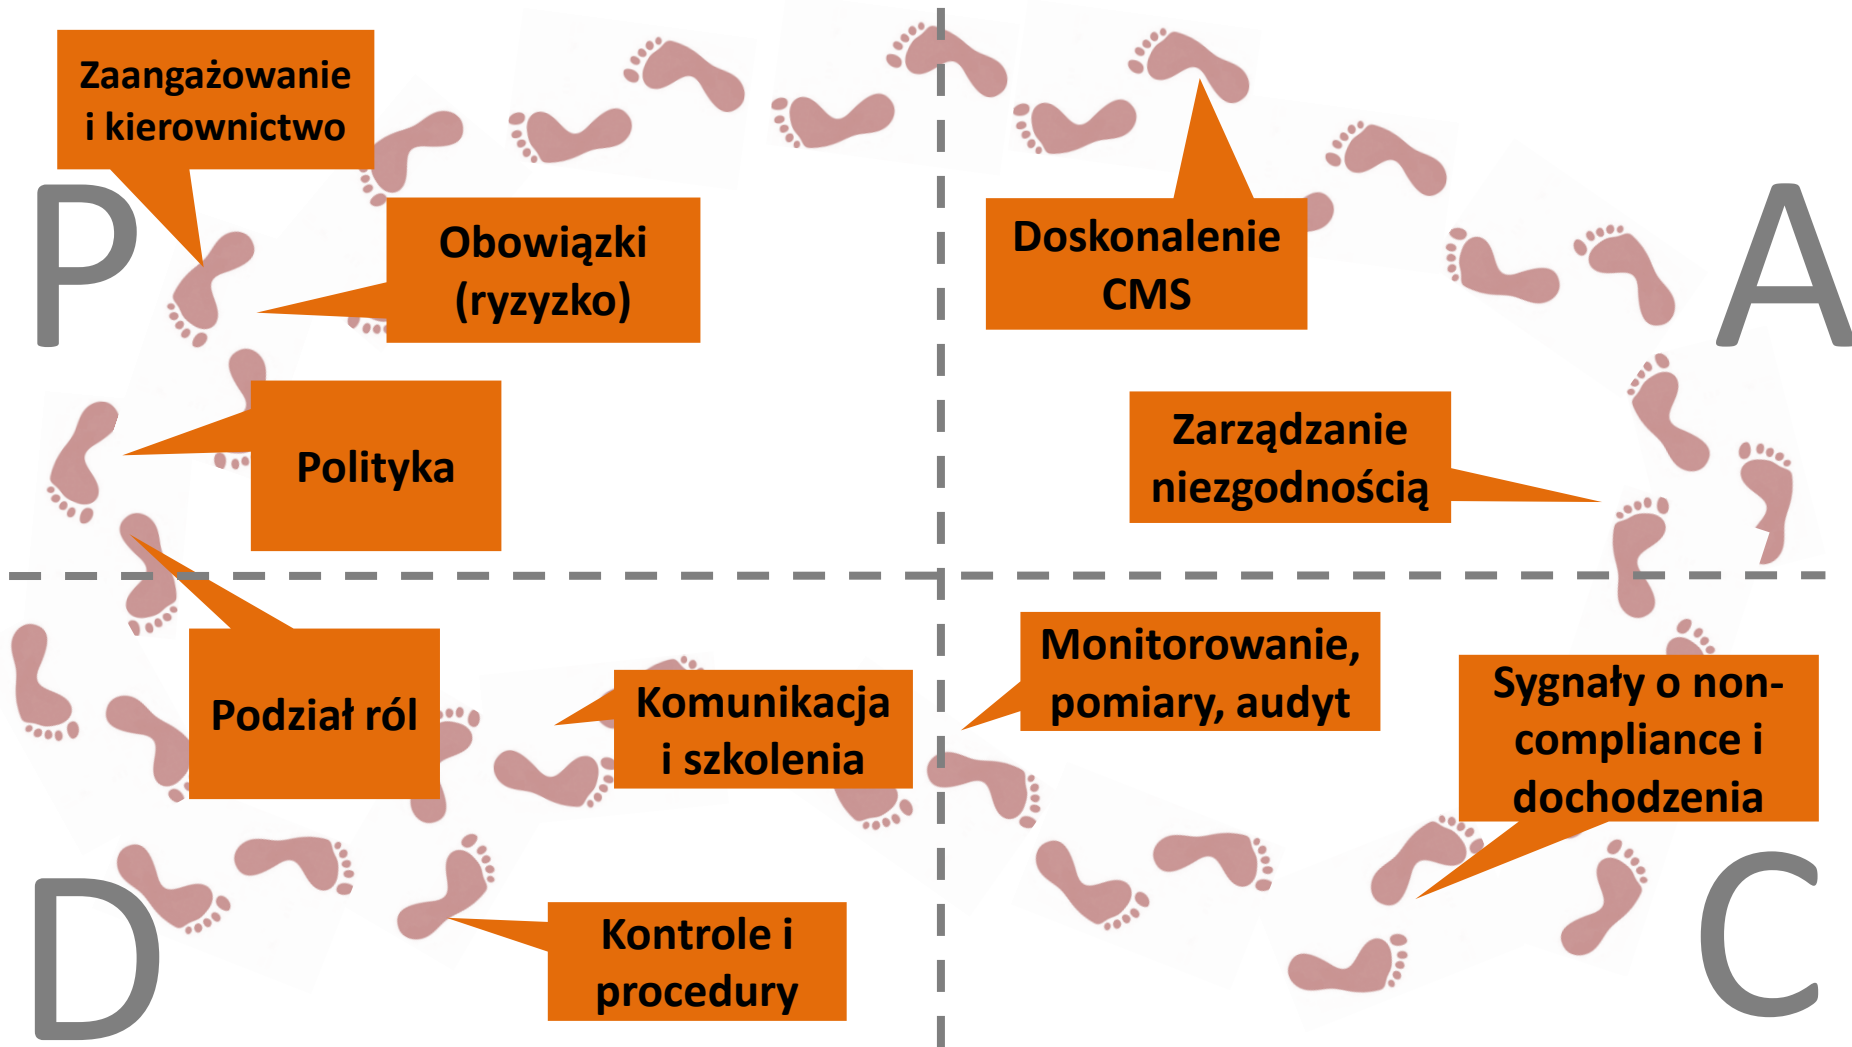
Zaangażowanie i kierownictwo

P

Obowiązki (ryzyzko)

Doskonalenie CMS

A

Polityka

Zarządzanie niezgodnością

Podział ról

Komunikacja i szkolenia

Monitorowanie, pomiary, audyt

Sygnały o non-compliance i dochodzenia

D

Kontrole i procedury

C